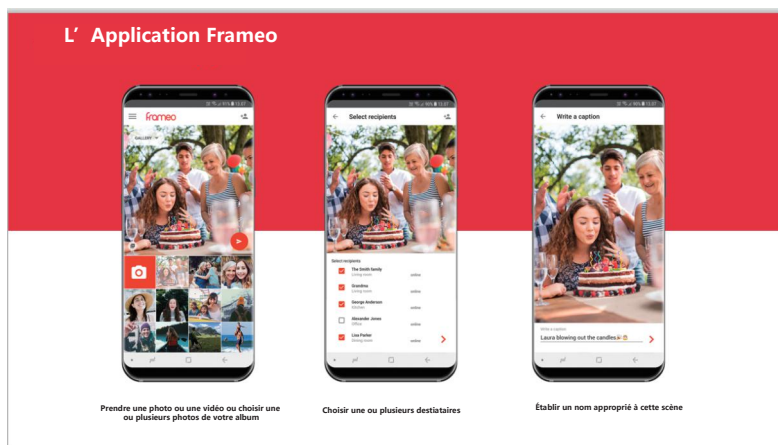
L’ Application Frameo

frameo

GALLERY

Select recipients

Select recipients

The Smith family
Living room
online

Grandma
Living room
online

George Anderson
Kitchen
online

Alexander Jones
Office
online

Lisa Parker
Dining room
online

Write a caption

Write a caption

Laura blowing out the candles

Prendre une photo ou une vidéo ou choisir une ou plusieurs photos de votre album

Choisir une ou plusieurs destiataires

Établir un nom approprié à cette scène